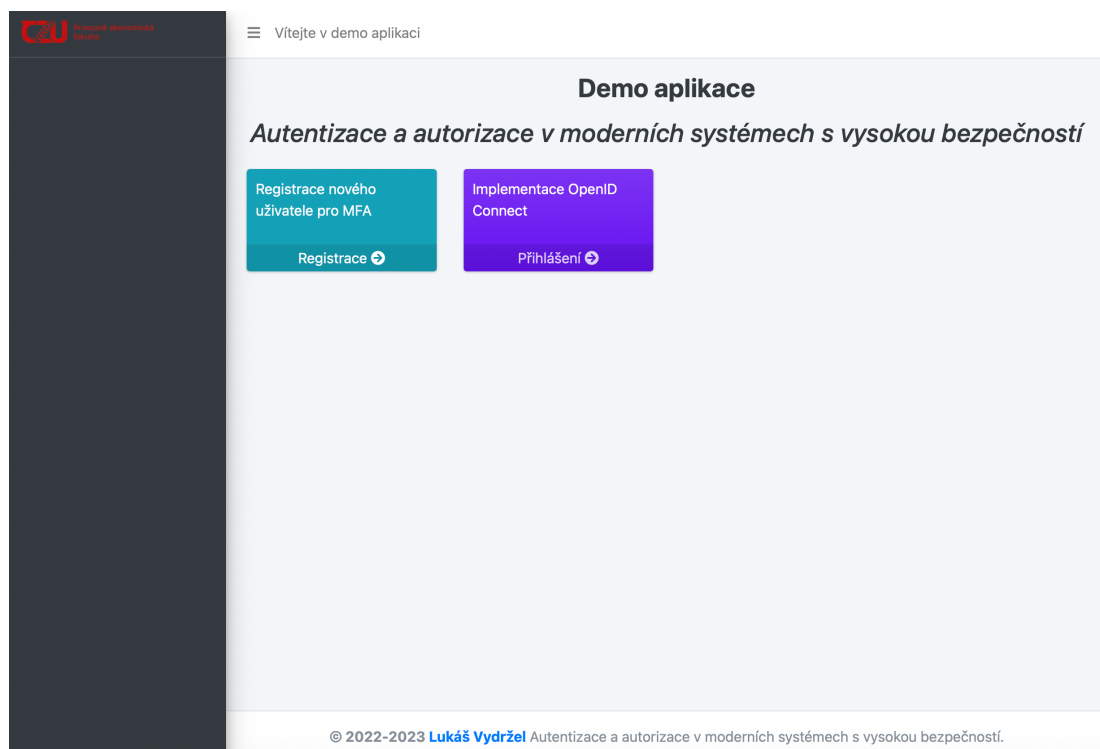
ČZU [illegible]

Vítejte v demo aplikaci

Demo aplikace

Autentizace a autorizace v moderních systémech s vysokou bezpečností

Registrace nového uživatele pro MFA

Registrace

Implementace OpenID Connect

Přihlášení

© 2022-2023 Lukáš Vydržel Autentizace a autorizace v moderních systémech s vysokou bezpečností.